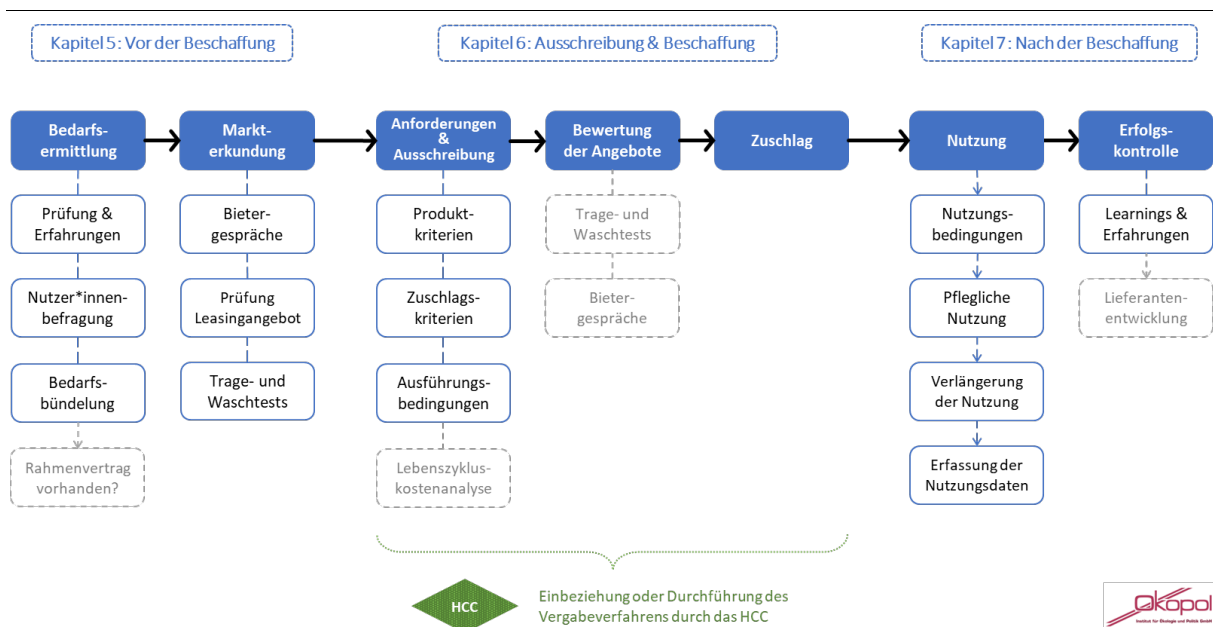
Kapitel 5: Vor der Beschaffung

Kapitel 6: Ausschreibung & Beschaffung

Kapitel 7: Nach der Beschaffung

Bedarfsermittlung

Prüfung & Erfahrungen

Nutzer*innenbefragung

Bedarfsbündelung

Rahmenvertrag vorhanden?

Markterkundung

Bietergespräche

Prüfung Leasingangebot

Trage- und Waschtests

Anforderungen & Ausschreibung

Produktkriterien

Zuschlagskriterien

Ausführungsbedingungen

Lebenszykluskostenanalyse

Bewertung der Angebote

Trage- und Waschtests

Bietergespräche

Zuschlag

Nutzung

Nutzungsbedingungen

Pflegliche Nutzung

Verlängerung der Nutzung

Erfassung der Nutzungsdaten

Erfolgskontrolle

Learnings & Erfahrungen

Lieferantenentwicklung

HCC

Einbeziehung oder Durchführung des Vergabeverfahrens durch das HCC

Ökopol
Institut für Ökologie und Politik GmbH